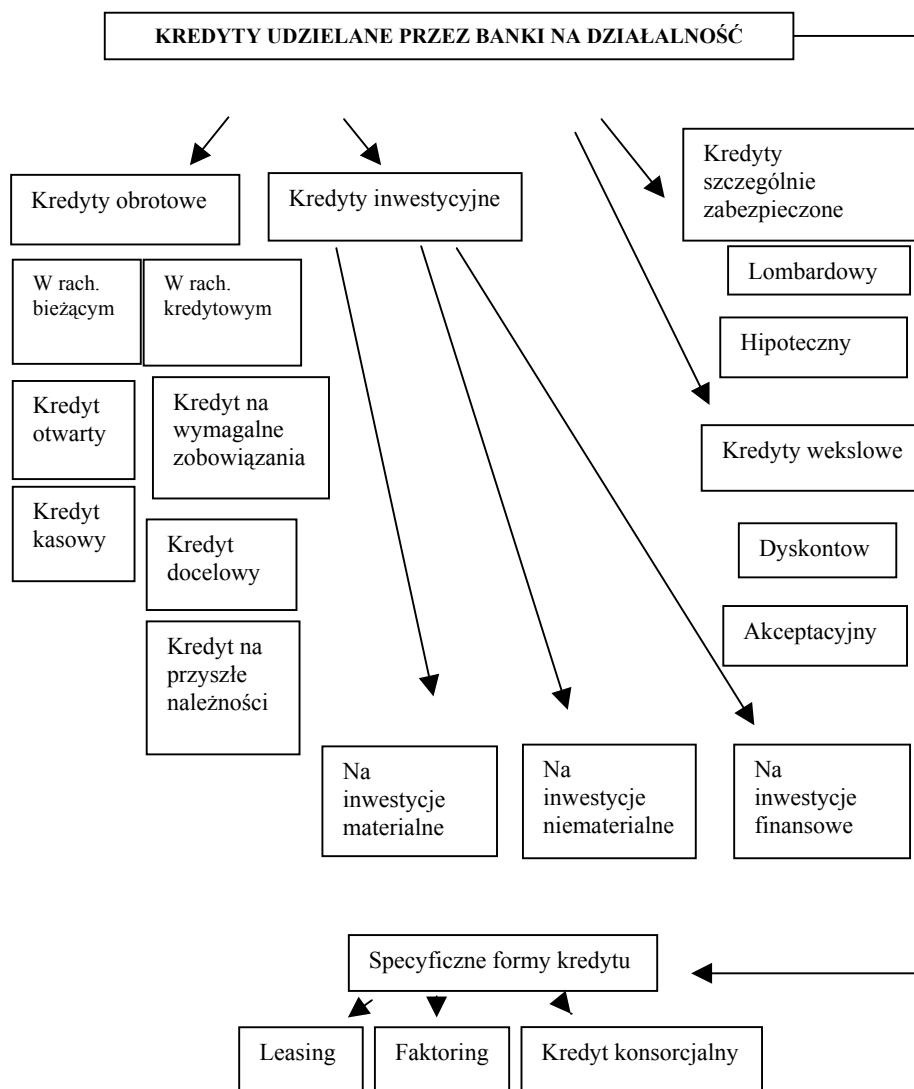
KREDYTY UDZIELANE PRZEZ BANKI NA DZIAŁALNOŚĆ

Kredyty obrotowe

Kredyty inwestycyjne

Kredyty szczególnie zabezpieczone

Lombardowy

Hipoteczny

W rach. bieżącym

W rach. kredytowym

Kredyt otwarty

Kredyt na wymagalne zobowiązania

Kredyt kasowy

Kredyt docelowy

Kredyt na przyszłe należności

Kredyty wekslowe

Dyskontow

Akceptacyjny

Na inwestycje materialne

Na inwestycje niematerialne

Na inwestycje finansowe

Specyficzne formy kredytu

Leasing

Faktoring

Kredyt konsorcjalny